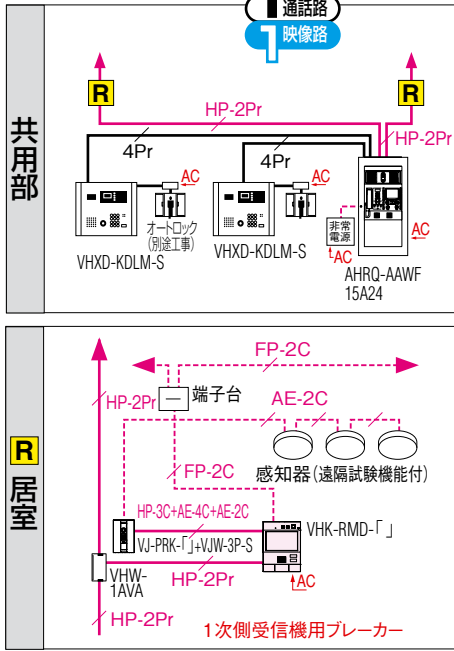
通話路
映像路

共用部

R
R
HP-2Pr
HP-2Pr
4Pr
4Pr
AC
AC
オートロック
(別途工事)
VHXD-KDLM-S
VHXD-KDLM-S
非常電源
AC
AC
AHRQ-AAWF
15A24

R
居室

FP-2C
HP-2Pr
端子台
AE-2C
FP-2C
感知器(遠隔試験機能付)
HP-3C+AE-4C+AE-2C
VJ-PRK-「」+VJW-3P-S
VHK-RMD-「」
VHW-1AVA
HP-2Pr
AC
HP-2Pr
1次側受信機用ブレーカー